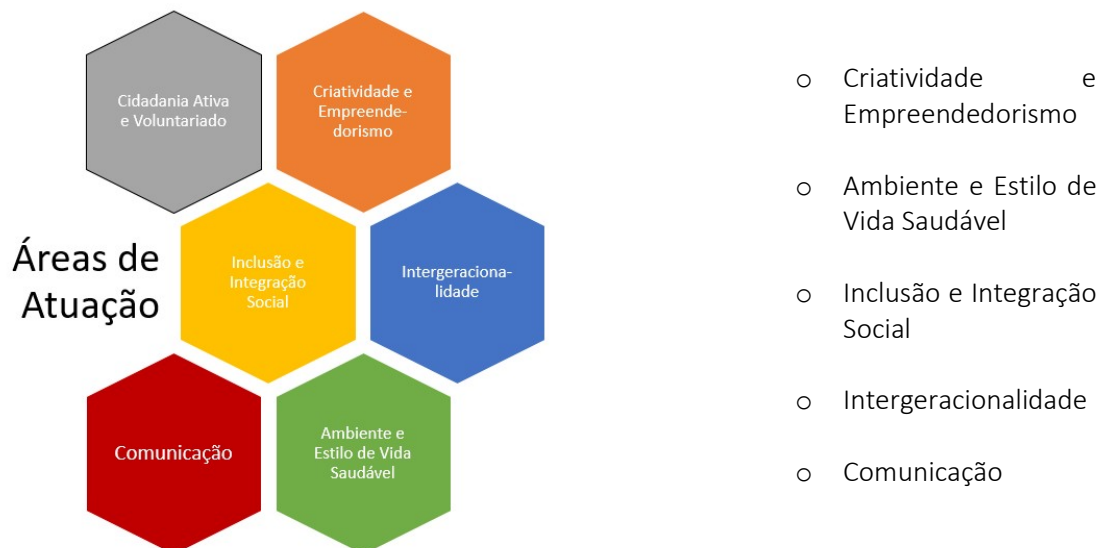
Áreas de Atuação

Cidadania Ativa e Voluntariado

Criatividade e Empreendedorismo

Inclusão e Integração Social

Intergeracionalidade

Comunicação

Ambiente e Estilo de Vida Saudável

o Criatividade e Empreendedorismo

o Ambiente e Estilo de Vida Saudável

o Inclusão e Integração Social

o Intergeracionalidade

o Comunicação